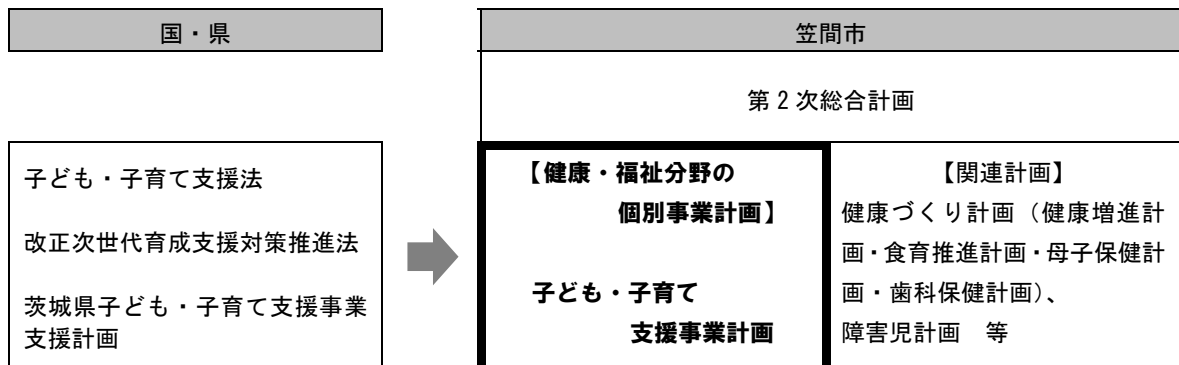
国・県

子ども・子育て支援法

改正次世代育成支援対策推進法

茨城県子ども・子育て支援事業支援計画

笠間市

第 2 次総合計画

【健康・福祉分野の個別事業計画】

子ども・子育て支援事業計画

【関連計画】
健康づくり計画（健康増進計画・食育推進計画・母子保健計画・歯科保健計画）、
障害児計画　等